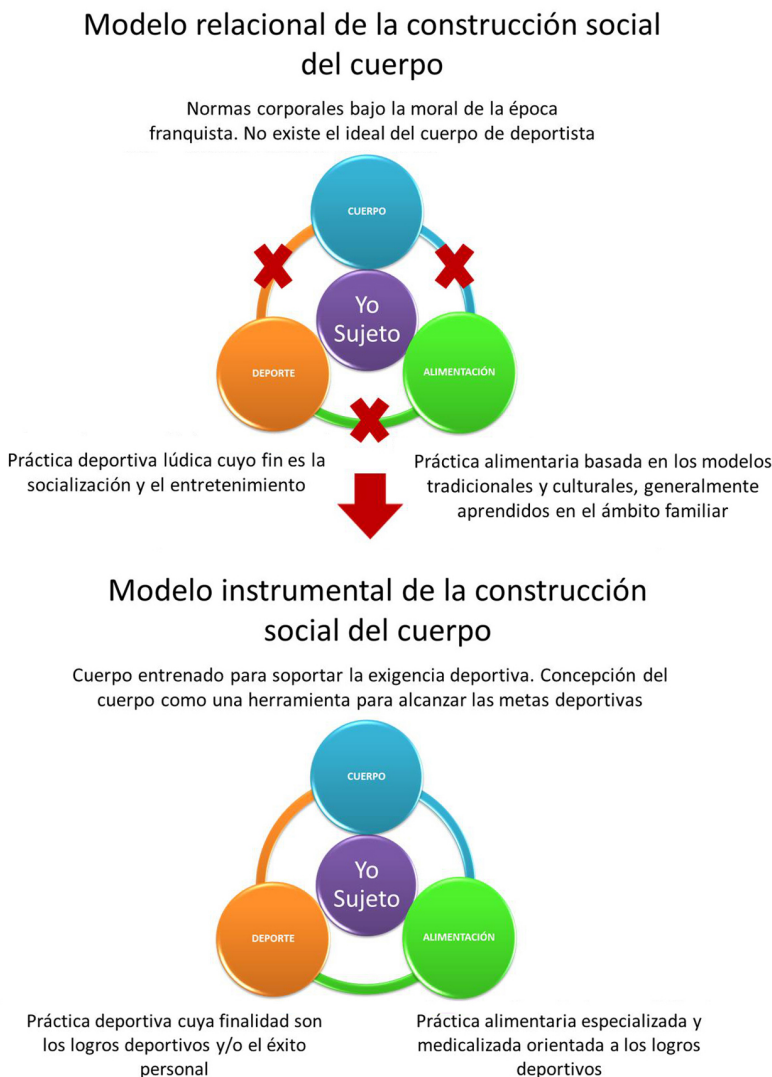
Modelo relacional de la construcción social del cuerpo

Normas corporales bajo la moral de la época franquista. No existe el ideal del cuerpo de deportista

CUERPO

Yo Sujeto

DEPORTE

ALIMENTACIÓN

Práctica deportiva lúdica cuyo fin es la socialización y el entretenimiento

Práctica alimentaria basada en los modelos tradicionales y culturales, generalmente aprendidos en el ámbito familiar

Modelo instrumental de la construcción social del cuerpo

Cuerpo entrenado para soportar la exigencia deportiva. Concepción del cuerpo como una herramienta para alcanzar las metas deportivas

CUERPO

Yo Sujeto

DEPORTE

ALIMENTACIÓN

Práctica deportiva cuya finalidad son los logros deportivos y/o el éxito personal

Práctica alimentaria especializada y medicalizada orientada a los logros deportivos